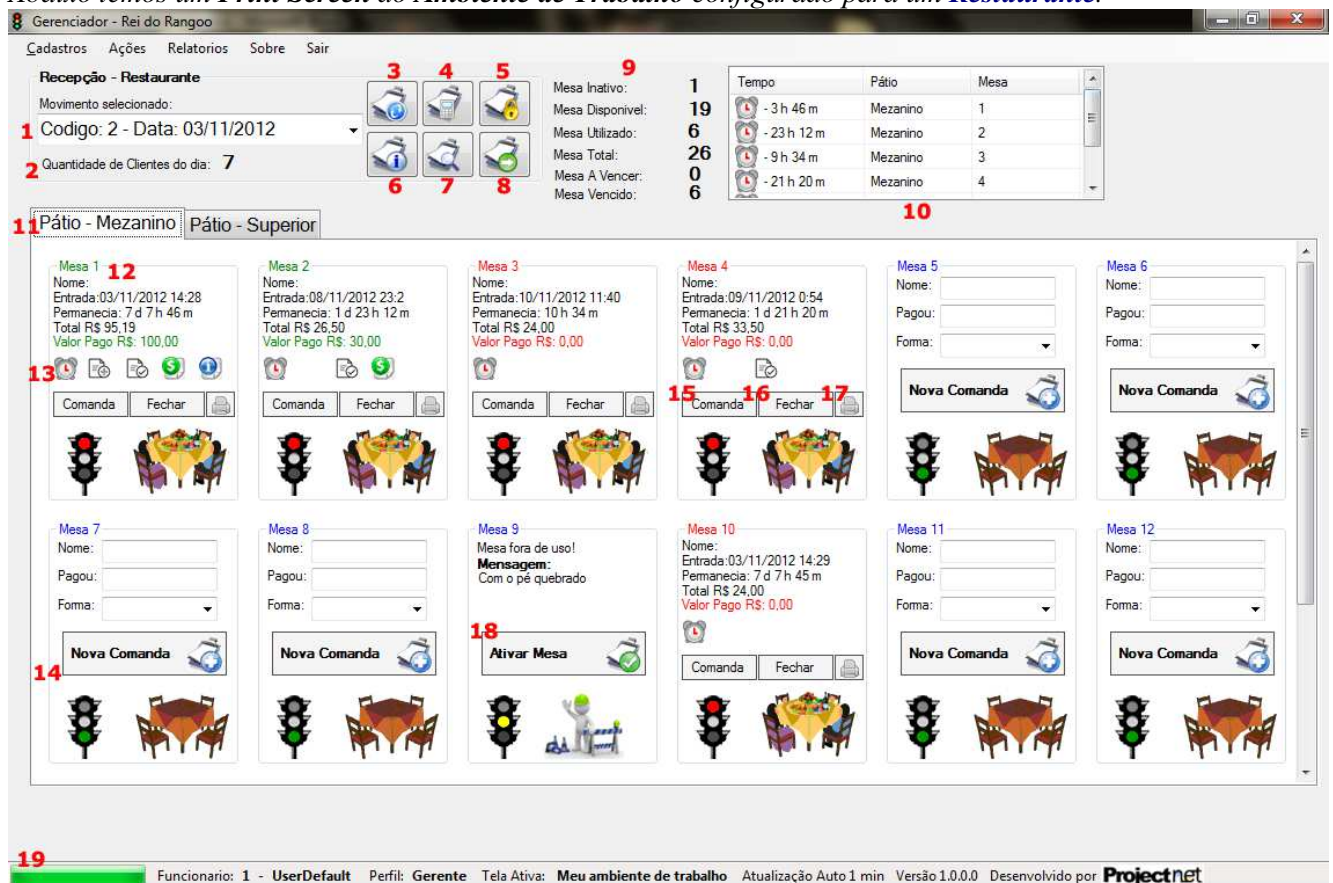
Abaixo temos um Print Screen do Ambiente de Trabalho configurado para um Restaurante.

Gerenciador - Rei do Rangoo

Cadastros Ações Relatorios Sobre Sair

Recepção - Restaurante
Movimento selecionado:
1 Codigo: 2 - Data: 03/11/2012
2 Quantidade de Clientes do dia: 7

3 4 5
6 7 8

9
Mesa Inativo: 1
Mesa Disponivel: 19
Mesa Utilizado: 6
Mesa Total: 26
Mesa A Vencer: 0
Mesa Vencido: 6

| Tempo | Pátio | Mesa |
|---|---|---|
| - 3 h 46 m | Mezanino | 1 |
| - 23 h 12 m | Mezanino | 2 |
| - 9 h 34 m | Mezanino | 3 |
| - 21 h 20 m | Mezanino | 4 |

10

11 Pátio - Mezanino | Pátio - Superior

Mesa 1 12
Nome:
Entrada:03/11/2012 14:28
Permanecia: 7 d 7 h 46 m
Total R$ 95,19
Valor Pago R$: 100,00
13
Comanda Fechar

Mesa 2
Nome:
Entrada:08/11/2012 23:2
Permanecia: 1 d 23 h 12 m
Total R$ 26,50
Valor Pago R$: 30,00
Comanda Fechar

Mesa 3
Nome:
Entrada:10/11/2012 11:40
Permanecia: 10 h 34 m
Total R$ 24,00
Valor Pago R$: 0,00
Comanda Fechar

Mesa 4
Nome:
Entrada:09/11/2012 0:54
Permanecia: 1 d 21 h 20 m
Total R$ 33,50
Valor Pago R$: 0,00
15 Comanda 16 Fechar 17

Mesa 5
Nome:
Pagou:
Forma:
Nova Comanda

Mesa 6
Nome:
Pagou:
Forma:
Nova Comanda

Mesa 7
Nome:
Pagou:
Forma:
Nova Comanda
14

Mesa 8
Nome:
Pagou:
Forma:
Nova Comanda

Mesa 9
Mesa fora de uso!
Mensagem:
Com o pé quebrado
18 Ativar Mesa

Mesa 10
Nome:
Entrada:03/11/2012 14:29
Permanecia: 7 d 7 h 45 m
Total R$ 24,00
Valor Pago R$: 0,00
Comanda Fechar

Mesa 11
Nome:
Pagou:
Forma:
Nova Comanda

Mesa 12
Nome:
Pagou:
Forma:
Nova Comanda

19
Funcionario: 1 - UserDefault Perfil: Gerente Tela Ativa: Meu ambiente de trabalho Atualização Auto 1 min Versão 1.0.0.0 Desenvolvido por Projectnet